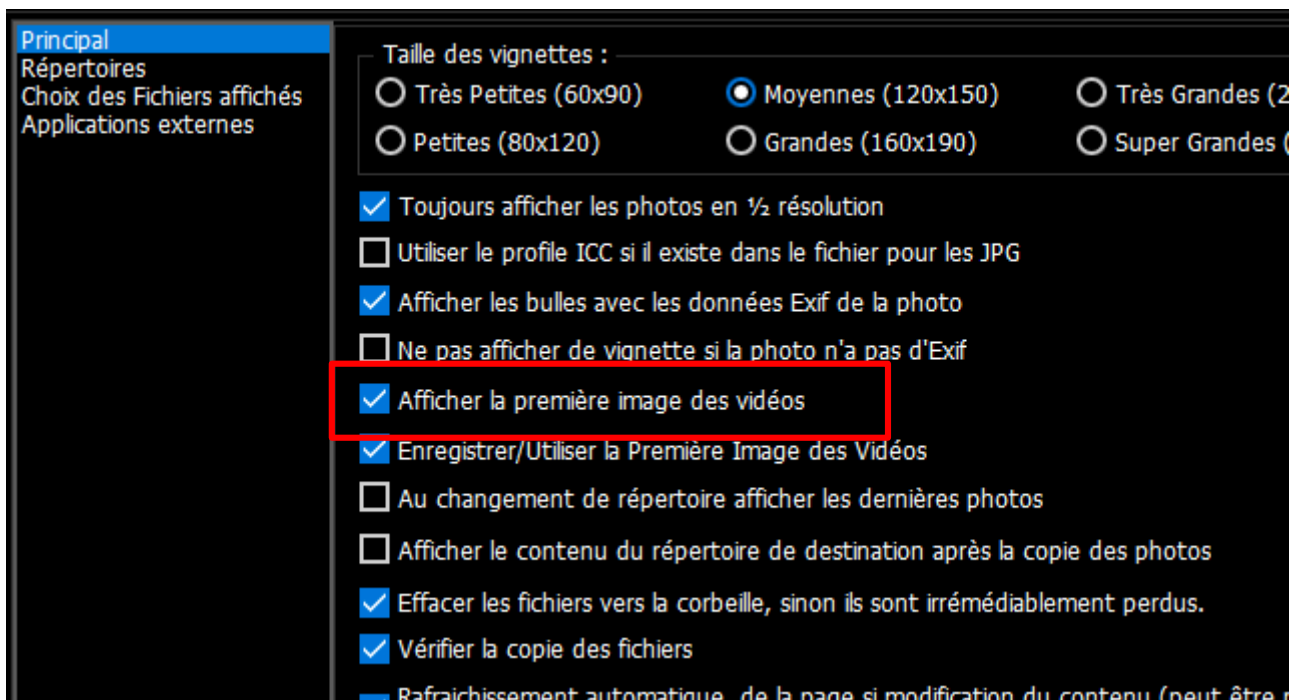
Principal
Répertoires
Choix des Fichiers affichés
Applications externes

Taille des vignettes :
Très Petites (60x90)
Moyennes (120x150)
Très Grandes (2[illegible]
Petites (80x120)
Grandes (160x190)
Super Grandes ([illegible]

Toujours afficher les photos en ½ résolution
Utiliser le profile ICC si il existe dans le fichier pour les JPG
Afficher les bulles avec les données Exif de la photo
Ne pas afficher de vignette si la photo n'a pas d'Exif
Afficher la première image des vidéos
Enregistrer/Utiliser la Première Image des Vidéos
Au changement de répertoire afficher les dernières photos
Afficher le contenu du répertoire de destination après la copie des photos
Effacer les fichiers vers la corbeille, sinon ils sont irrémédiablement perdus.
Vérifier la copie des fichiers
Rafraichissement automatique de la page si modification du contenu (peut être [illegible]